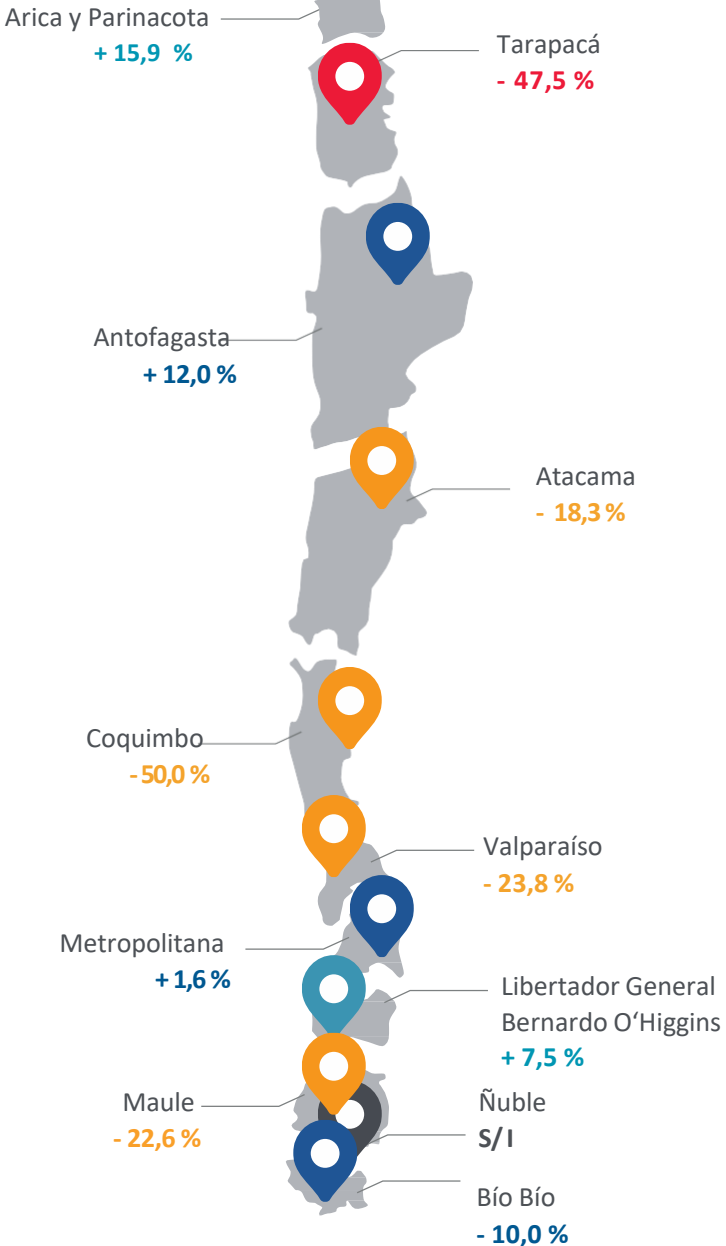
Arica y Parinacota
+ 15,9 %

Tarapacá
- 47,5 %

Antofagasta
+ 12,0 %

Atacama
- 18,3 %

Coquimbo
- 50,0 %

Valparaíso
- 23,8 %

Metropolitana
+ 1,6 %

Libertador General Bernardo O'Higgins
+ 7,5 %

Maule
- 22,6 %

Ñuble
S/ I

Bío Bío
- 10,0 %